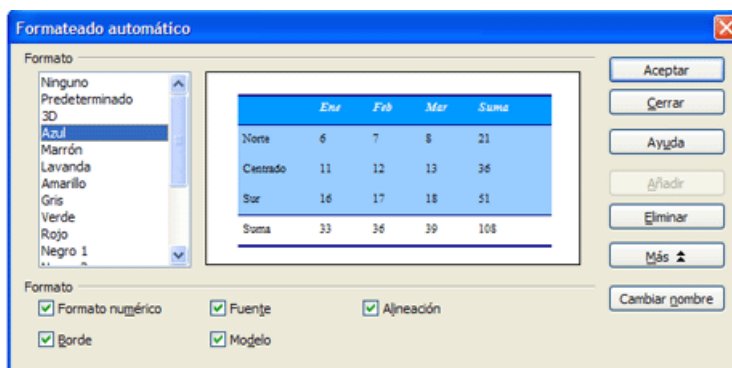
Formateado automático

Formato

Ninguno
Predeterminado
3D
Azul
Marrón
Lavanda
Amarillo
Gris
Verde
Rojo
Negro 1
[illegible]

| | Ene | Feb | Mar | Suma |
|---|---|---|---|---|
| Norte | 6 | 7 | 8 | 21 |
| Centrado | 11 | 12 | 13 | 36 |
| Sur | 16 | 17 | 18 | 51 |
| Suma | 33 | 36 | 39 | 108 |

Aceptar
Cerrar
Ayuda
Añadir
Eliminar
Más
Cambiar nombre

Formato

Formato numérico
Fuente
Alineación
Borde
Modelo